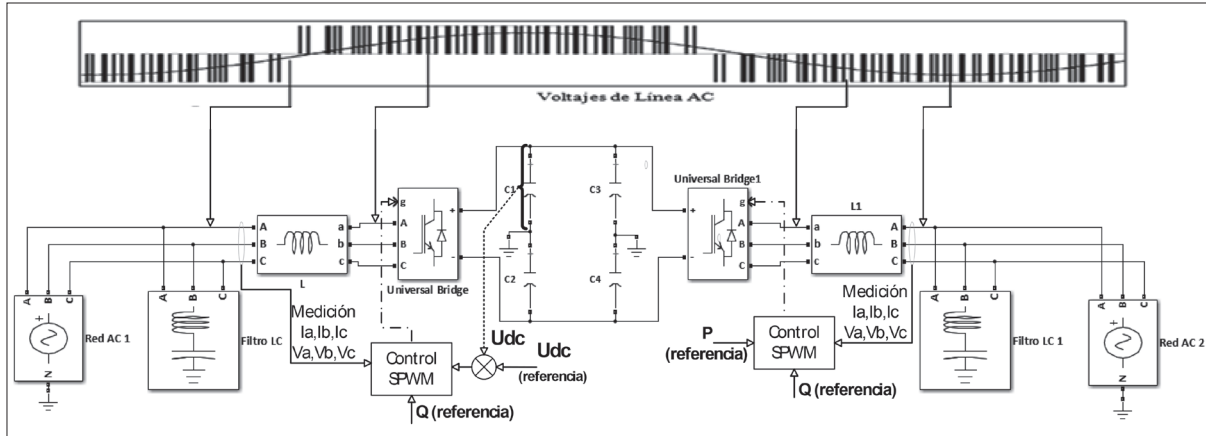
Voltajes de Línea AC

A
B
C
Red AC 1
N

A B C
Filtro LC

A
B
C
L
a
b
c

Medición
Ia,Ib,Ic
Va,Vb,Vc

g
A
B
C
+
-
Universal Bridge

Control
SPWM

Q (referencia)

C1
C2
C3
C4

Udc
Udc
(referencia)

Universal Bridge1
+
-
g
A
B
C

L1
a
b
c
A
B
C

Medición
Ia,Ib,Ic
Va,Vb,Vc

P
(referencia)

Control
SPWM

Q (referencia)

A B C
Filtro LC 1

A B C
Red AC 2
N